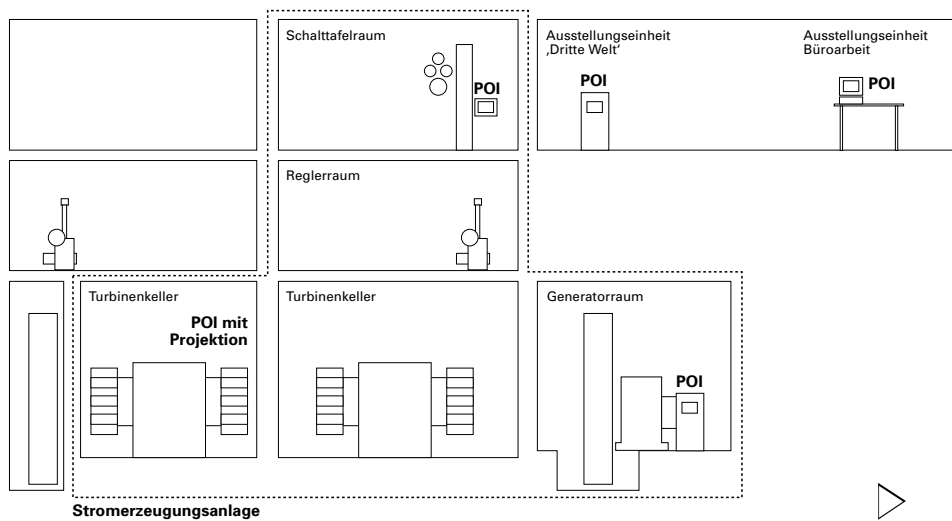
Schalttafelraum

POI

Ausstellungseinheit ‚Dritte Welt‘

POI

Ausstellungseinheit Büroarbeit

POI

Reglerraum

Turbinenkeller

POI mit Projektion

Turbinenkeller

Generatorraum

POI

Stromerzeugungsanlage